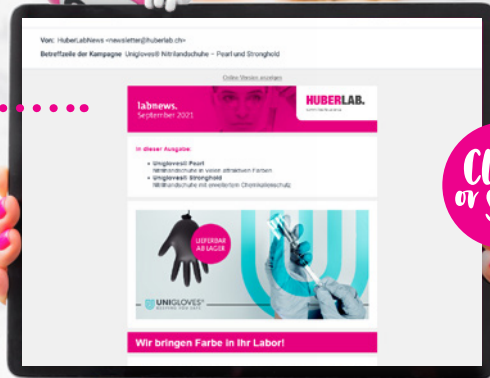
Von: HuberLabNews <newsletter@huberlab.ch>

Betreffzeile der Kampagne: Unigloves® Nitrilhandschuhe – Pearl und Stronghold

Online Version ansehen

labnews.
September 2021

HUBERLAB.

In dieser Ausgabe:

• Unigloves® Pearl
Nitrilhandschuhe in vielen attraktiven Farben
• Unigloves® Stronghold
Nitrilhandschuhe mit erweitertem Chemikalienschutz

LIEFERBAR AB LAGER

UNIGLOVES®

Wir bringen Farbe in Ihr Labor!

Cl
or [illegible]